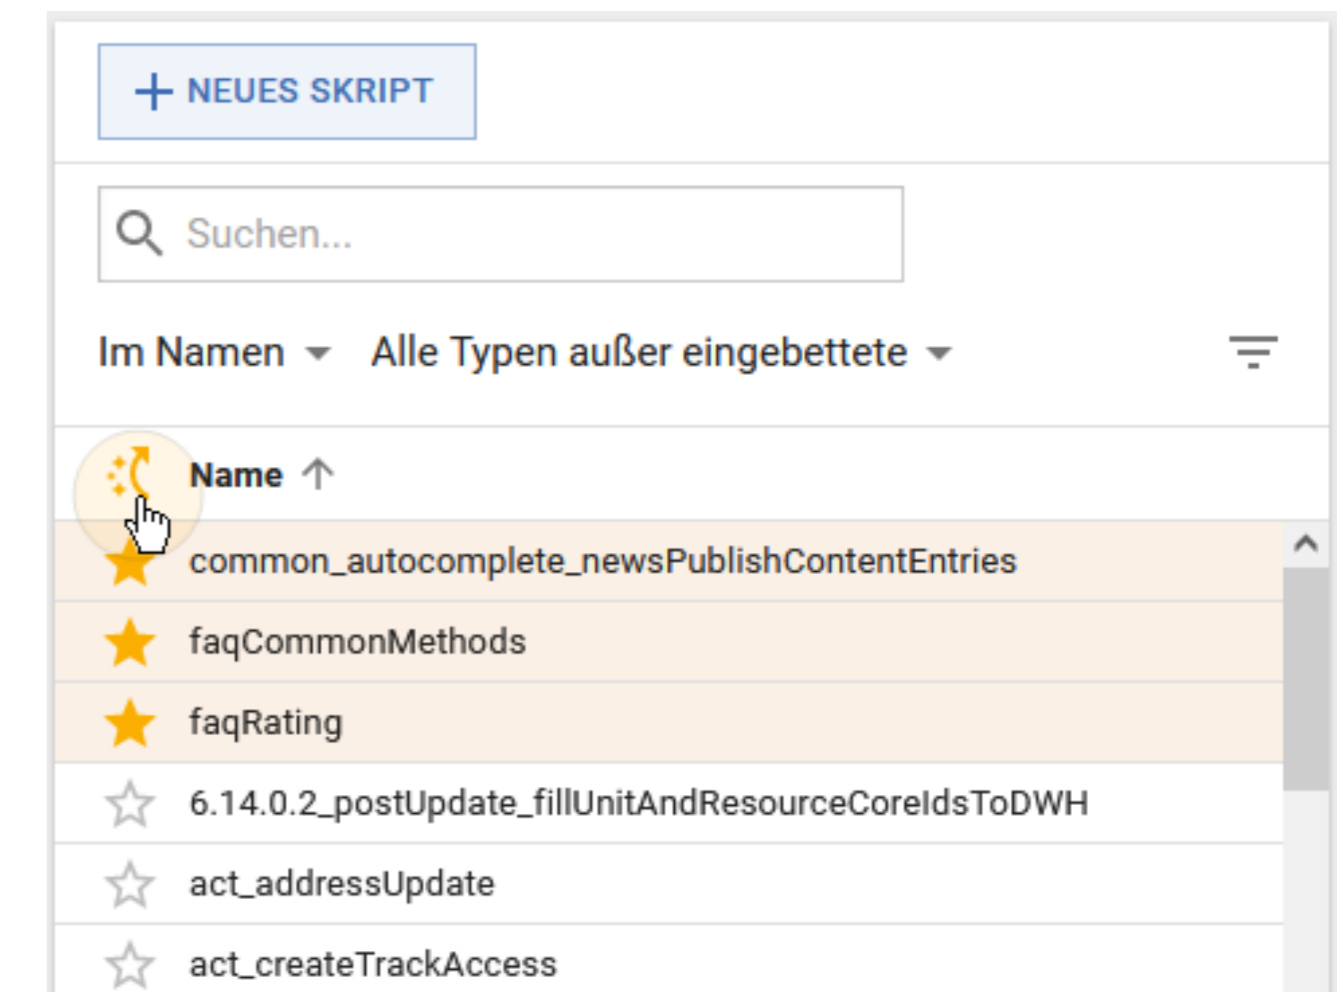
+ NEUES SKRIPT

Suchen...

Im Namen Alle Typen außer eingebettete

Name

common_autocomplete_newsPublishContentEntries

faqCommonMethods

faqRating

6.14.0.2_postUpdate_fillUnitAndResourceCoreIdsToDWH

act_addressUpdate

act_createTrackAccess